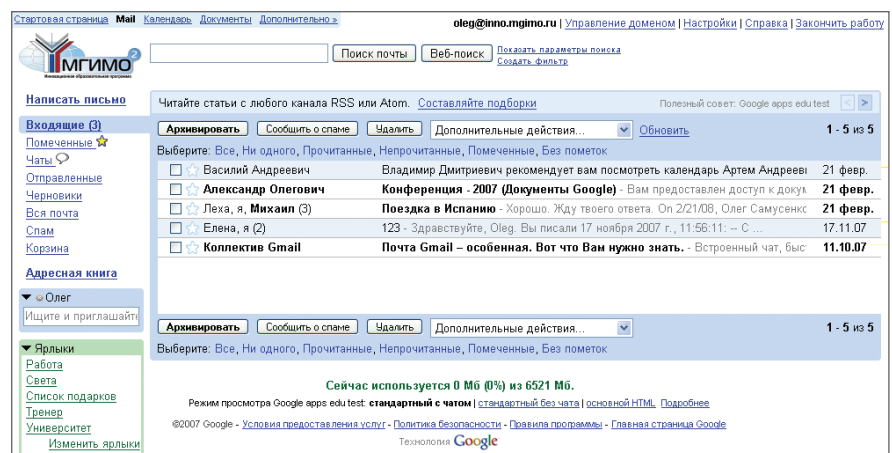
Стартовая страница Mail Календарь Документы Дополнительно »

oleg@inno.mgimo.ru | Управление доменом | Настройки | Справка | Закончить работу

МГИМО 2

Поиск почты Веб-поиск Показать параметры поиска Создать фильтр

Написать письмо

Входящие (3)
Помеченные
Чаты
Отправленные
Черновики
Вся почта
Спам
Корзина

Адресная книга

Олег
Ищите и приглашайте

Ярлыки
Работа
Света
Список подарков
Тренер
Университет
Изменить ярлыки

Читайте статьи с любого канала RSS или Atom. Составляйте подборки

Полезный совет: Google apps edu test

Архивировать Сообщить о спаме Удалить Дополнительные действия... Обновить 1 - 5 из 5

Выберите: Все, Ни одного, Прочитанные, Непрочитанные, Помеченные, Без пометок

| | | |
|---|---|---|
| Василий Андреевич | Владимир Дмитриевич рекомендует вам посмотреть календарь Артем Андреевı | 21 февр. |
| Александр Олегович | Конференция - 2007 (Документы Google) - Вам предоставлен доступ к докум | 21 февр. |
| Леха, я, Михаил (3) | Поездка в Испанию - Хорошо. Жду твоего ответа. On 2/21/08, Олег Самусенко | 21 февр. |
| Елена, я (2) | 123 - Здравствуйте, Oleg. Вы писали 17 ноября 2007 г., 11:56:11: -- С ... | 17.11.07 |
| Коллектив Gmail | Почта Gmail – особенная. Вот что Вам нужно знать. - Встроенный чат, быс | 11.10.07 |

Архивировать Сообщить о спаме Удалить Дополнительные действия... 1 - 5 из 5

Выберите: Все, Ни одного, Прочитанные, Непрочитанные, Помеченные, Без пометок

Сейчас используется 0 Мб (0%) из 6521 Мб.

Режим просмотра Google apps edu test: стандартный с чатом | стандартный без чата | основной HTML Подробнее

©2007 Google - Условия предоставления услуг - Политика безопасности - Правила программы - Главная страница Google

Технология Google